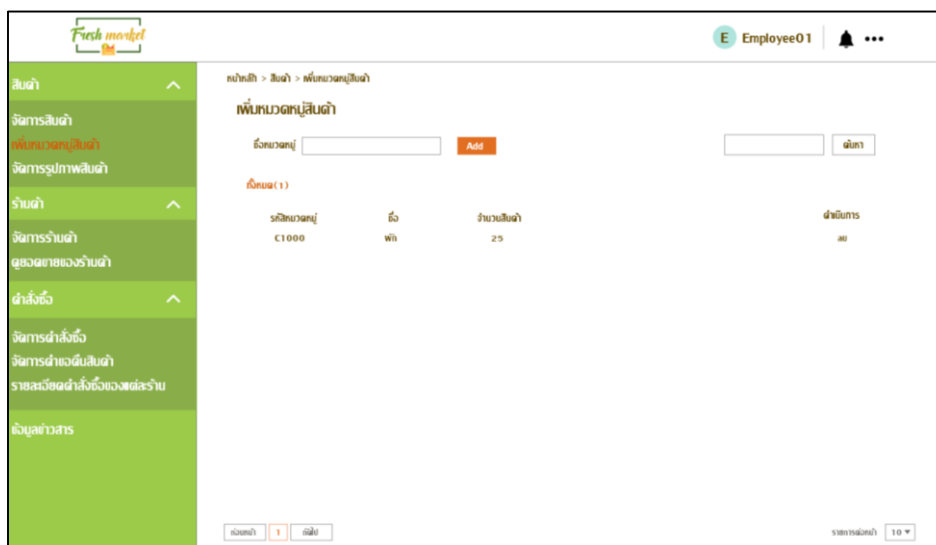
Fresh market

E Employee01

สินค้า

จัดการสินค้า
เพิ่มหมวดหมู่สินค้า
จัดการรูปภาพสินค้า

ร้านค้า

จัดการร้านค้า
ดูยอดขายของร้านค้า

คำสั่งซื้อ

จัดการคำสั่งซื้อ
จัดการคำขอคืนสินค้า
รายละเอียดคำสั่งซื้อของแต่ละร้าน

ข้อมูลข่าวสาร

หน้าหลัก > สินค้า > เพิ่มหมวดหมู่สินค้า

เพิ่มหมวดหมู่สินค้า

ชื่อหมวดหมู่ Add

ค้นหา

ทั้งหมด(1)

| รหัสหมวดหมู่ | ชื่อ | จำนวนสินค้า | ดำเนินการ |
|---|---|---|---|
| C1000 | ผัก | 25 | ลบ |

ก่อนหน้า 1 ถัดไป

รายการต่อหน้า 10